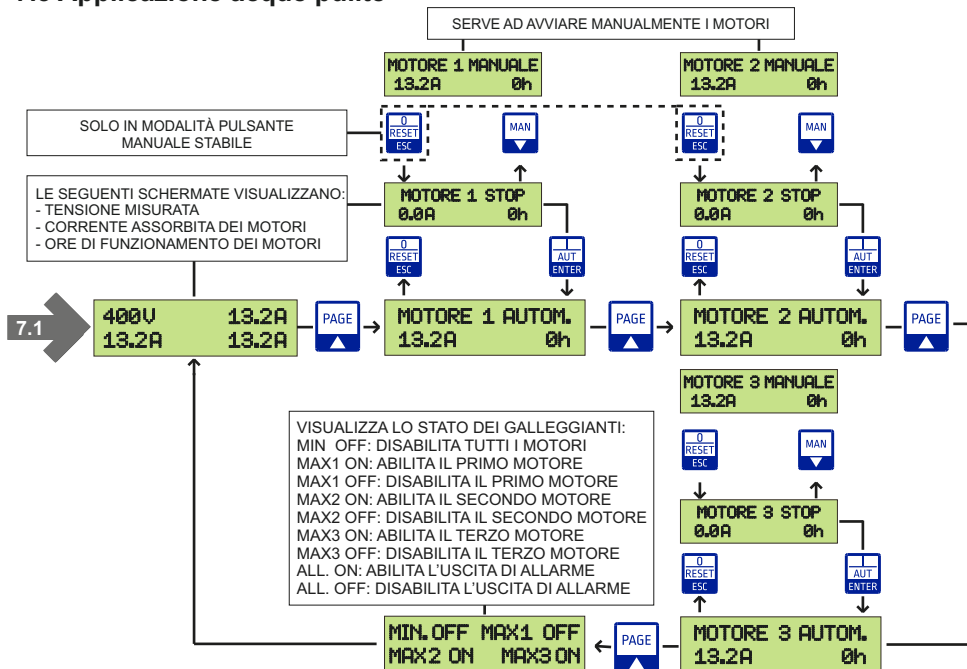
7.3 Applicazione acque pulite

SERVE AD AVVIARE MANUALMENTE I MOTORI

MOTORE 1 MANUALE
13.2A 0h

MOTORE 2 MANUALE
13.2A 0h

SOLO IN MODALITÀ PULSANTE MANUALE STABILE

0 RESET ESC

MAN

0 RESET ESC

MAN

LE SEGUENTI SCHERMATE VISUALIZZANO:
- TENSIONE MISURATA
- CORRENTE ASSORBITA DEI MOTORI
- ORE DI FUNZIONAMENTO DEI MOTORI

MOTORE 1 STOP
0.0A 0h

MOTORE 2 STOP
0.0A 0h

0 RESET ESC

AUT ENTER

0 RESET ESC

AUT ENTER

7.1

400V 13.2A
13.2A 13.2A

PAGE

MOTORE 1 AUTOM.
13.2A 0h

PAGE

MOTORE 2 AUTOM.
13.2A 0h

PAGE

MOTORE 3 MANUALE
13.2A 0h

VISUALIZZA LO STATO DEI GALLEGGIANTI:
MIN OFF: DISABILITA TUTTI I MOTORI
MAX1 ON: ABILITA IL PRIMO MOTORE
MAX1 OFF: DISABILITA IL PRIMO MOTORE
MAX2 ON: ABILITA IL SECONDO MOTORE
MAX2 OFF: DISABILITA IL SECONDO MOTORE
MAX3 ON: ABILITA IL TERZO MOTORE
MAX3 OFF: DISABILITA IL TERZO MOTORE
ALL. ON: ABILITA L'USCITA DI ALLARME
ALL. OFF: DISABILITA L'USCITA DI ALLARME

0 RESET ESC

MAN

MOTORE 3 STOP
0.0A 0h

0 RESET ESC

AUT ENTER

MIN.OFF MAX1 OFF
MAX2 ON MAX3 ON

PAGE

MOTORE 3 AUTOM.
13.2A 0h